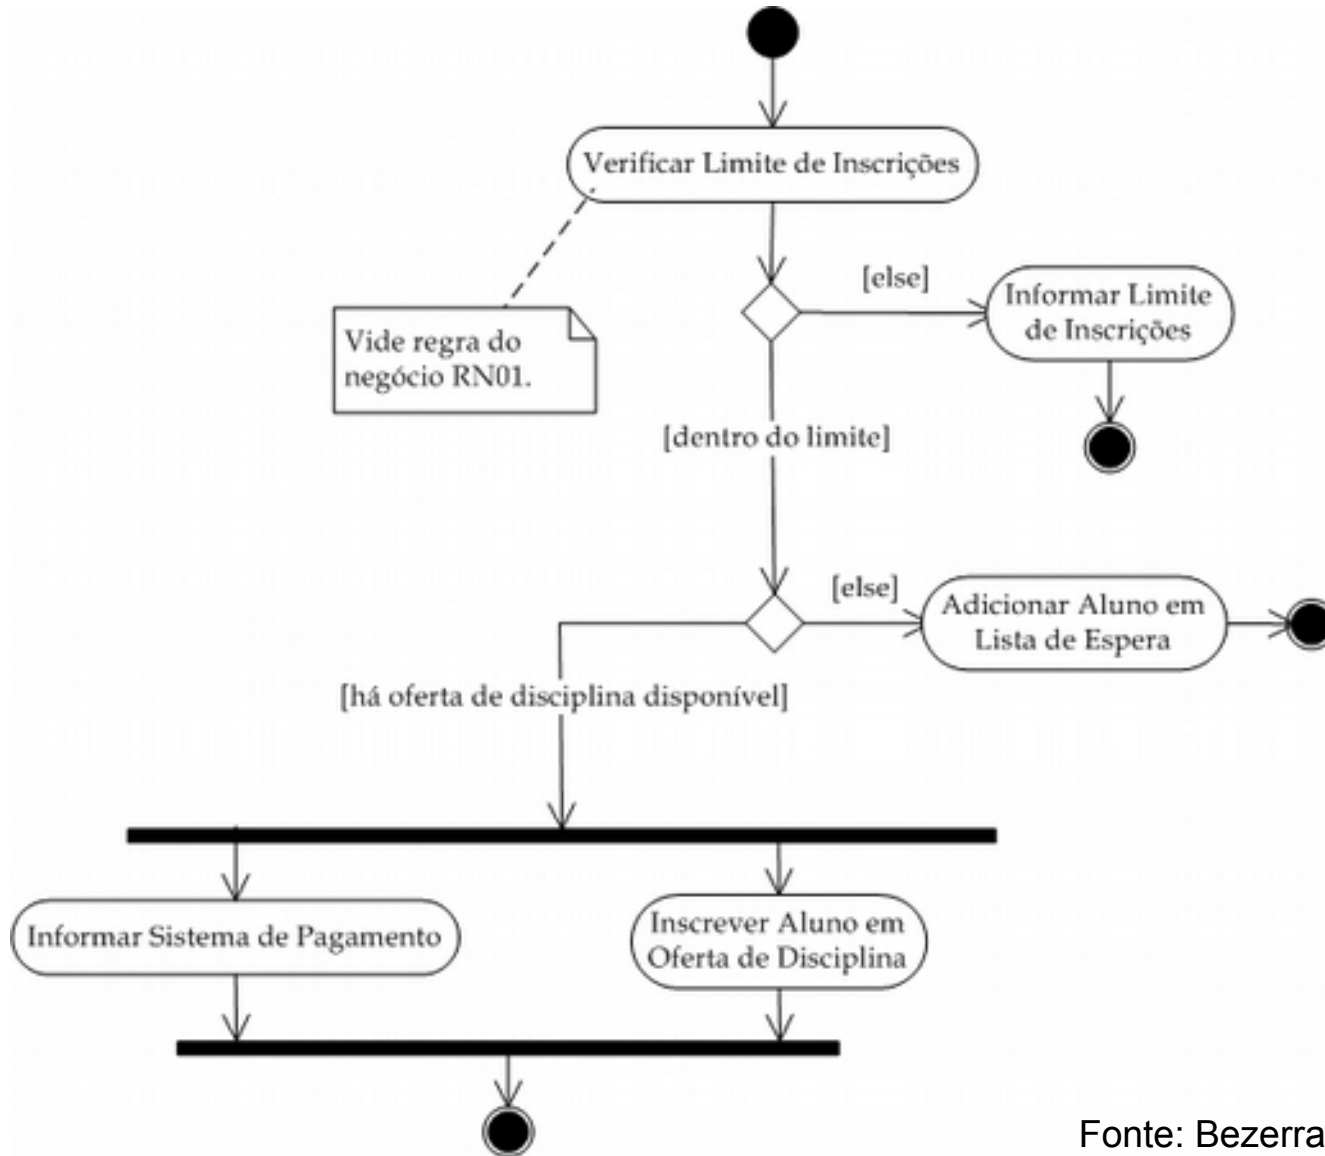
Verificar Limite de Inscrições

Vide regra do negócio RN01.

[else]

Informar Limite de Inscrições

[dentro do limite]

[else]

Adicionar Aluno em Lista de Espera

[há oferta de disciplina disponível]

Informar Sistema de Pagamento

Inscrever Aluno em Oferta de Disciplina

Fonte: Bezerra